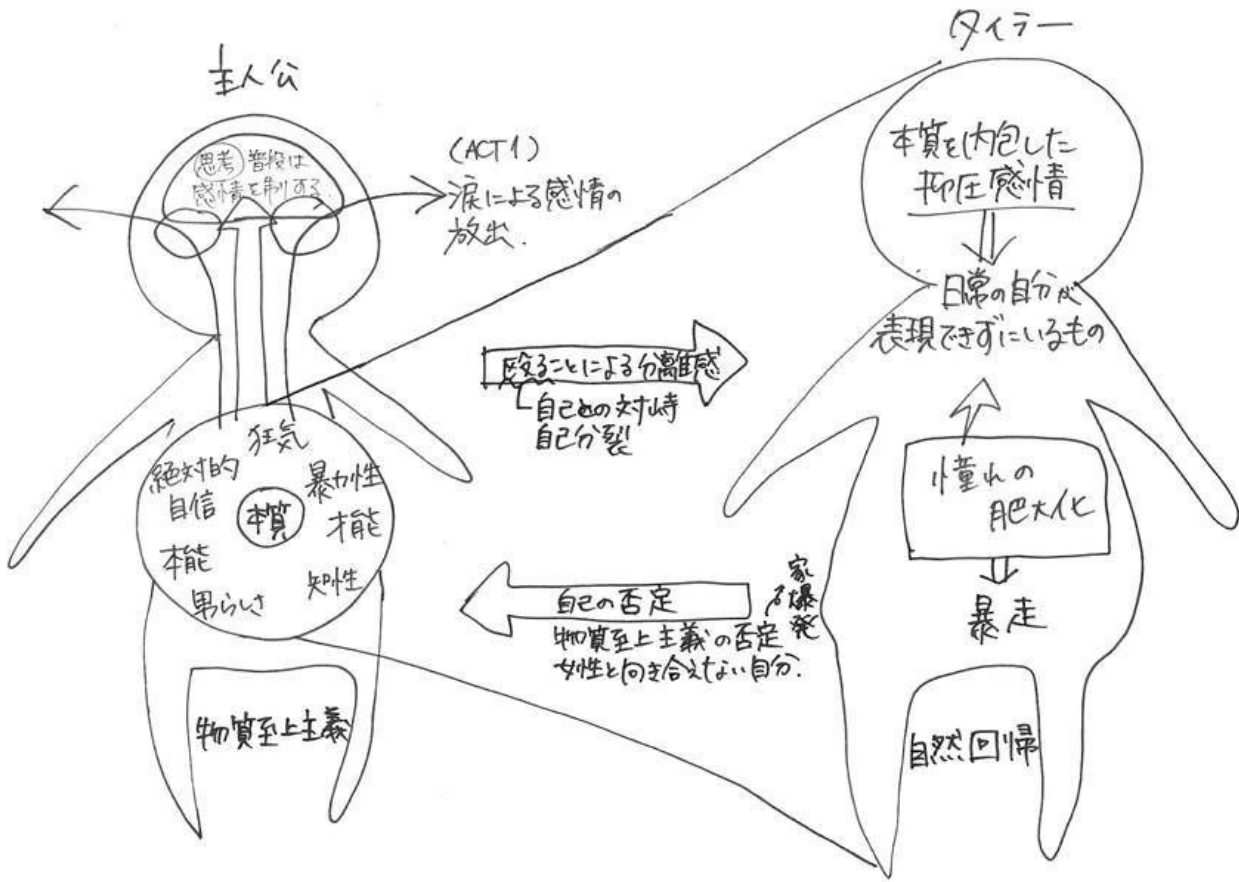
主人公

思考 普段は感情を制する

(ACT 1)
涙による感情の放出.

狂気
絶対的自信
暴力性
本質
才能
本能
知性
男らしさ

物質至上主義

殴ることによる分離感
自己との対峙
自己分裂

自己の否定
物質至上主義の否定
女性と向き合えない自分.

家爆発

タイラー

本質を内包した
抑圧感情

日常の自分が
表現できずにいるもの

憧れの
肥大化

暴走

自然回帰